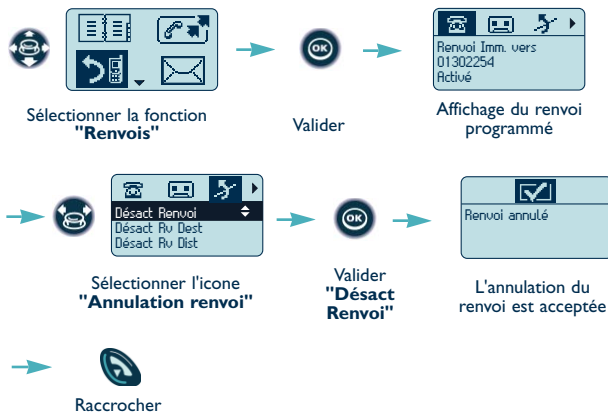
Sélectionner la fonction "Renvois"

OK

Valider

Renvoi Imm. vers
01302254
Activé

Affichage du renvoi programmé

Désact Renvoi
Désact Rv Dest
Désact Rv Dist

Sélectionner l'icone "Annulation renvoi"

OK

Valider "Désact Renvoi"

Renvoi annulé

L'annulation du renvoi est acceptée

Raccrocher